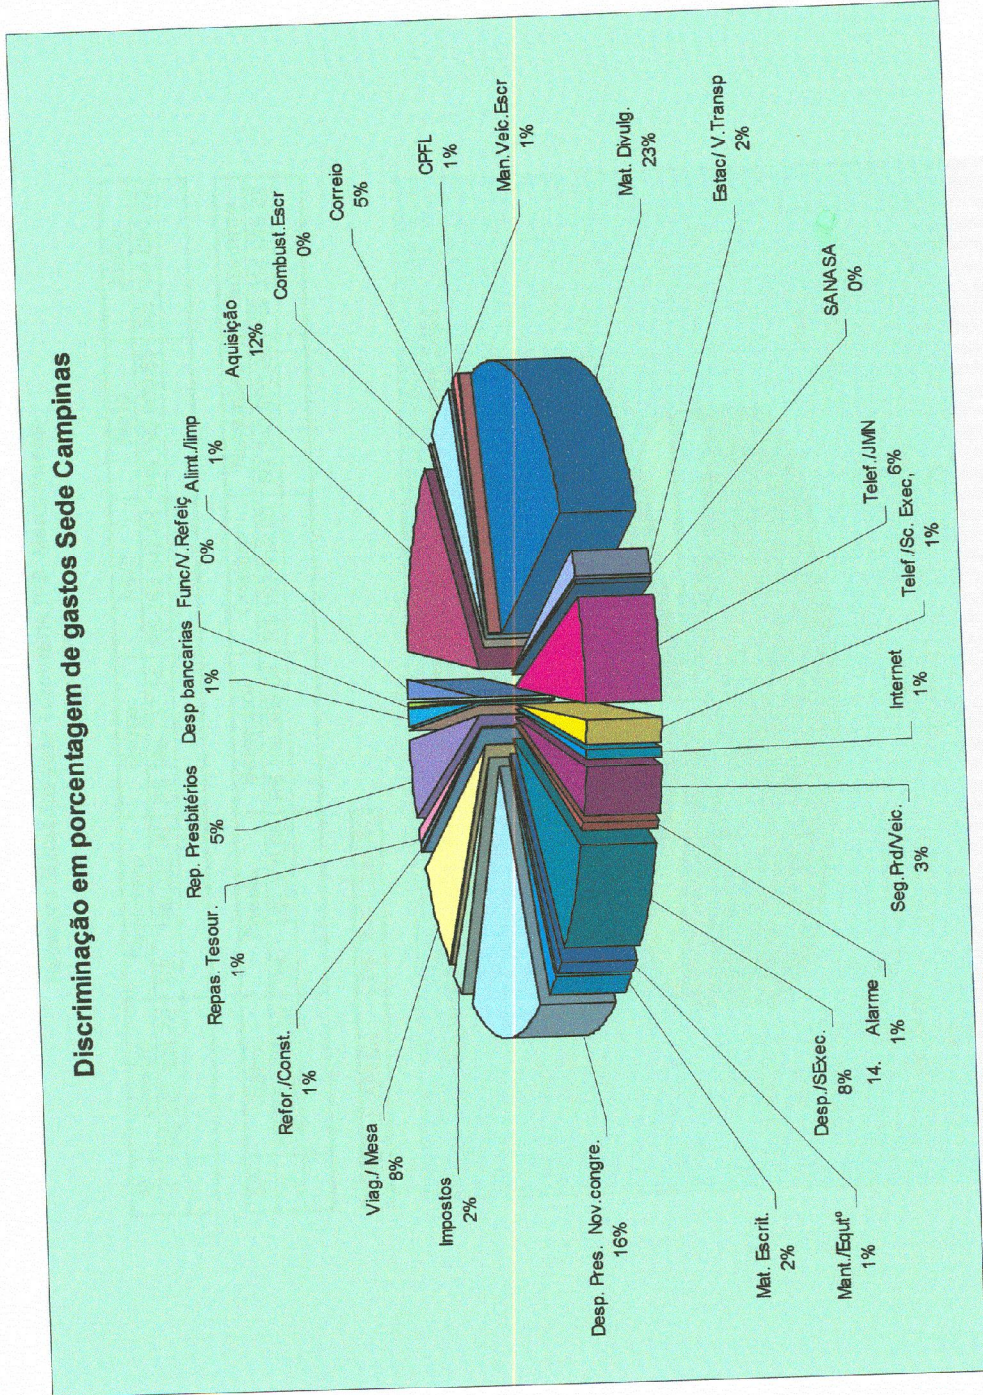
Discriminação em porcentagem de gastos Sede Campinas

Rep. Presbitérios
5%

Desp bancarias
1%

Func/V.Refeiç
0%

Alimt./limp
1%

Aquisição
12%

Combust.Escr
0%

Correio
5%

CPFL
1%

Man.Veic.Escr
1%

Mat. Divulg.
23%

Estac/ V.Transp
2%

SANASA
0%

Telef./JMN
6%

Telef /Sc. Exec.
1%

Internet
1%

Seg.Prd/Veic.
3%

Alarme
1%

14.

Desp./SExec.
8%

Mant./Equtº
1%

Mat. Escrit.
2%

Desp. Pres. Nov.congre.
16%

Impostos
2%

Viag./ Mesa
8%

Refor./Const.
1%

Repas. Tesour.
1%